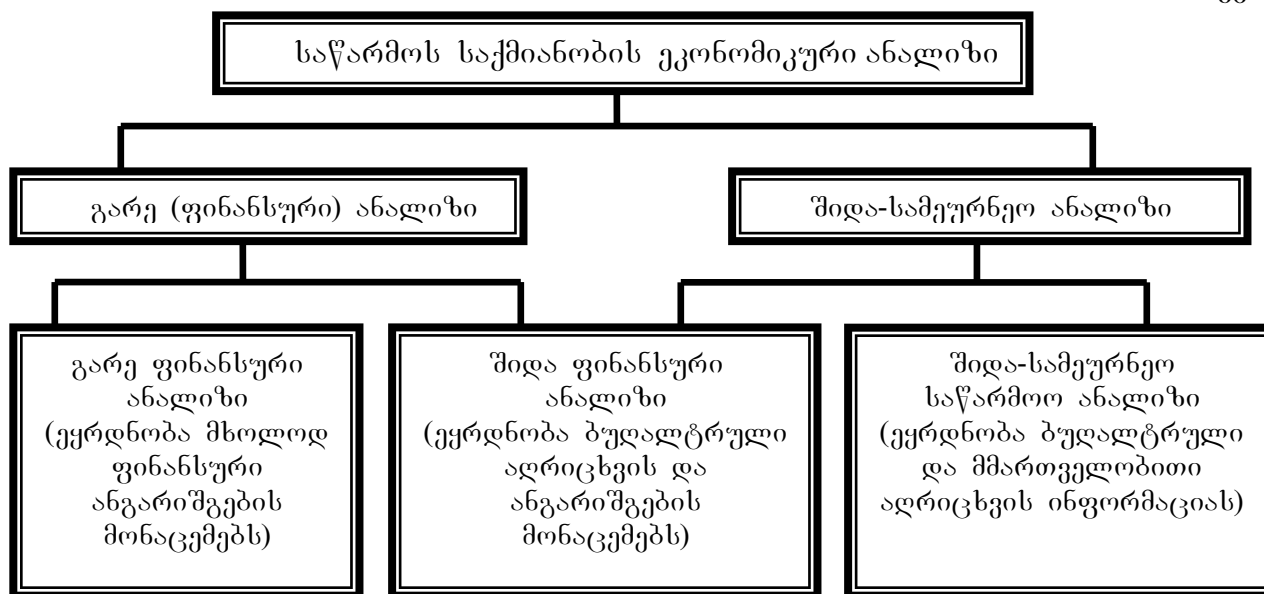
საწარმოს საქმიანობის ეკონომიკური ანალიზი

გარე (ფინანსური) ანალიზი

შიდა-სამეურნეო ანალიზი

გარე ფინანსური ანალიზი (ეყრდნობა მხოლოდ ფინანსური ანგარიშგების მონაცემებს)

შიდა ფინანსური ანალიზი (ეყრდნობა ბუღალტრული აღრიცხვის და ანგარიშგების მონაცემებს)

შიდა-სამეურნეო საწარმოო ანალიზი (ეყრდნობა ბუღალტრული და მმართველობითი აღრიცხვის ინფორმაციას)